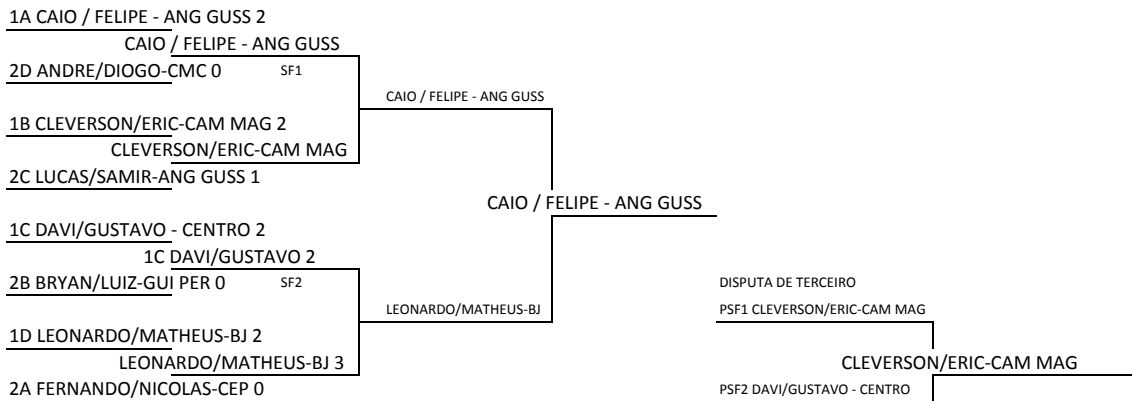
1A CAIO / FELIPE - ANG GUSS 2

CAIO / FELIPE - ANG GUSS

2D ANDRE/DIOGO-CMC 0

SF1

CAIO / FELIPE - ANG GUSS

1B CLEVERSON/ERIC-CAM MAG 2

CLEVERSON/ERIC-CAM MAG

2C LUCAS/SAMIR-ANG GUSS 1

CAIO / FELIPE - ANG GUSS

1C DAVI/GUSTAVO - CENTRO 2

1C DAVI/GUSTAVO 2

2B BRYAN/LUIZ-GUI PER 0

SF2

LEONARDO/MATHEUS-BJ

1D LEONARDO/MATHEUS-BJ 2

LEONARDO/MATHEUS-BJ 3

2A FERNANDO/NICOLAS-CEP 0

DISPUTA DE TERCEIRO

PSF1 CLEVERSON/ERIC-CAM MAG

CLEVERSON/ERIC-CAM MAG

PSF2 DAVI/GUSTAVO - CENTRO